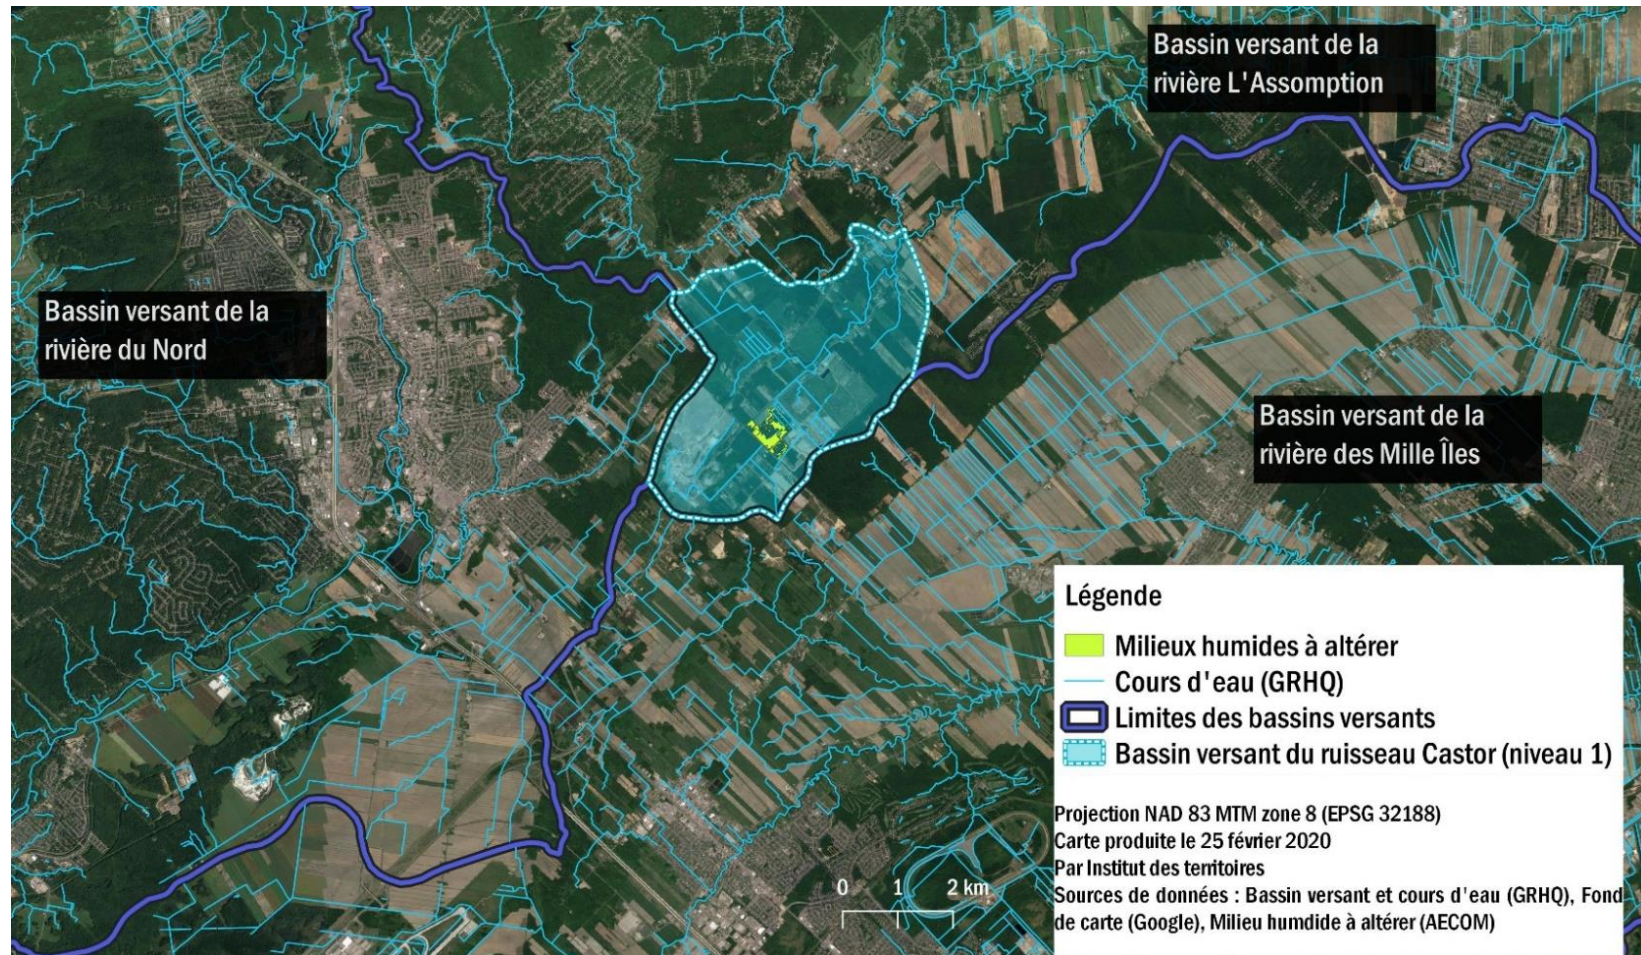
Bassin versant de la rivière L'Assomption

Bassin versant de la rivière du Nord

Bassin versant de la rivière des Mille Îles

Légende
Milieux humides à altérer
Cours d'eau (GRHQ)
Limites des bassins versants
Bassin versant du ruisseau Castor (niveau 1)

Projection NAD 83 MTM zone 8 (EPSG 32188)
Carte produite le 25 février 2020
Par Institut des territoires
Sources de données : Bassin versant et cours d'eau (GRHQ), Fond de carte (Google), Milieu humdide à altérer (AECOM)

0 1 2 km